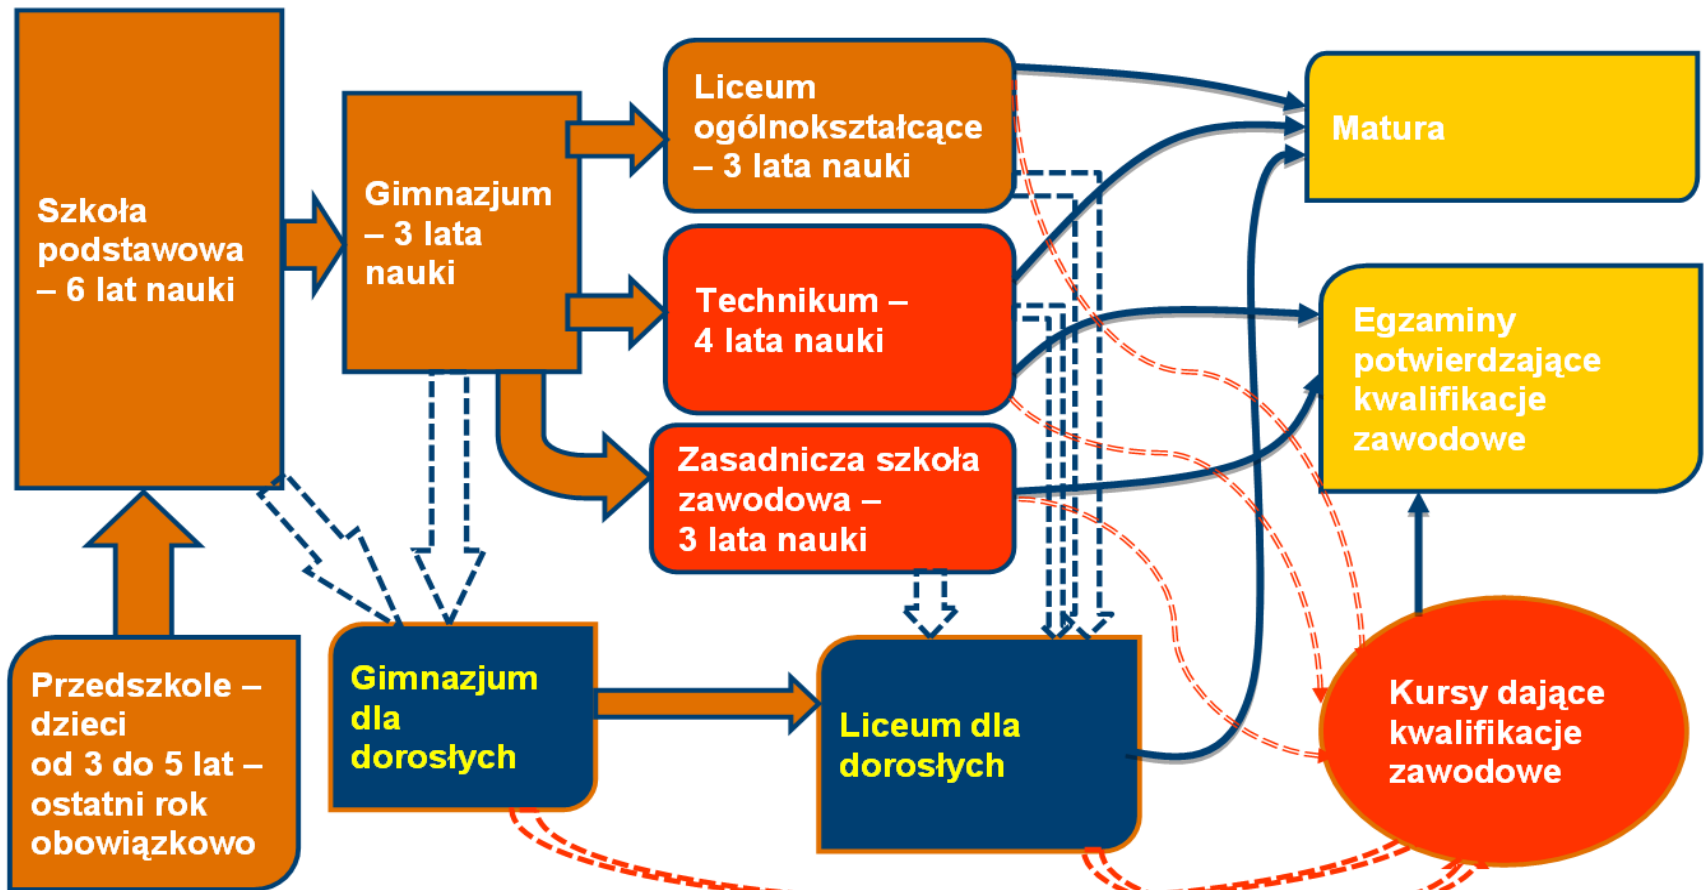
Szkoła podstawowa – 6 lat nauki

Gimnazjum – 3 lata nauki

Liceum ogólnokształcące – 3 lata nauki

Technikum – 4 lata nauki

Zasadnicza szkoła zawodowa – 3 lata nauki

Matura

Egzaminy potwierdzające kwalifikacje zawodowe

Przedszkole – dzieci od 3 do 5 lat – ostatni rok obowiązkowo

Gimnazjum dla dorosłych

Liceum dla dorosłych

Kursy dające kwalifikacje zawodowe